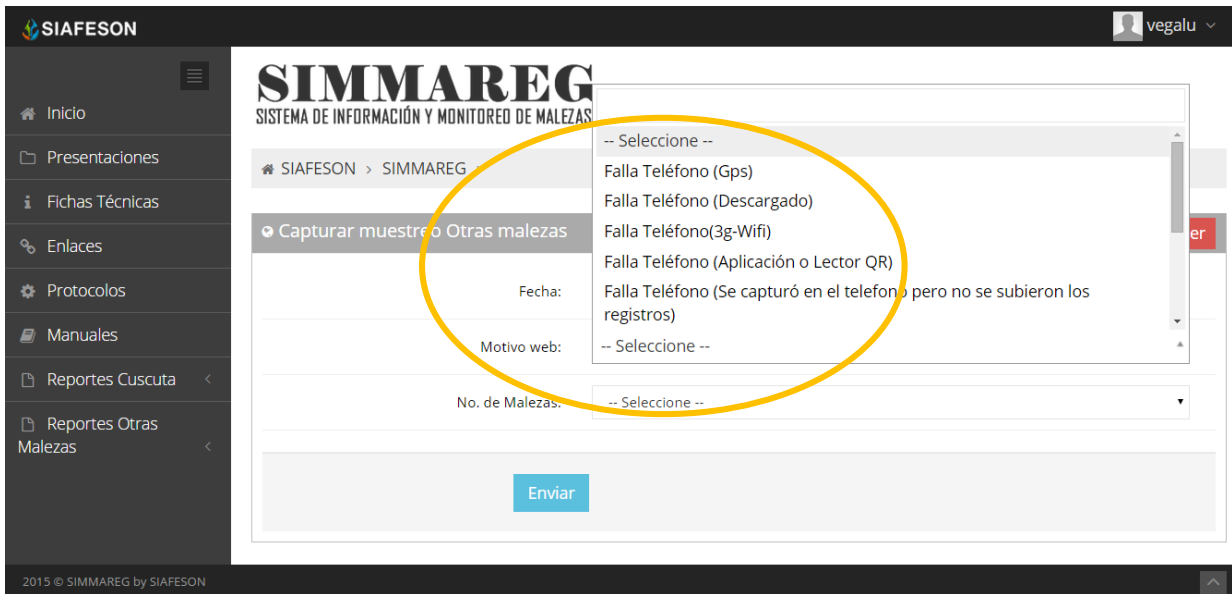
SIAFESON

vegalu

Inicio
Presentaciones
Fichas Técnicas
Enlaces
Protocolos
Manuales
Reportes Cuscuta
Reportes Otras Malezas

SIMMAREG
SISTEMA DE INFORMACIÓN Y MONITOREO DE MALEZAS

SIAFESON > SIMMAREG >

Capturar muestreo Otras malezas

er

Fecha:

Motivo web:

No. de Malezas:

-- Seleccione --
Falla Teléfono (Gps)
Falla Teléfono (Descargado)
Falla Teléfono(3g-Wifi)
Falla Teléfono (Aplicación o Lector QR)
Falla Teléfono (Se capturó en el telefono pero no se subieron los registros)

-- Seleccione --

-- Seleccione --

Enviar

2015 © SIMMAREG by SIAFESON